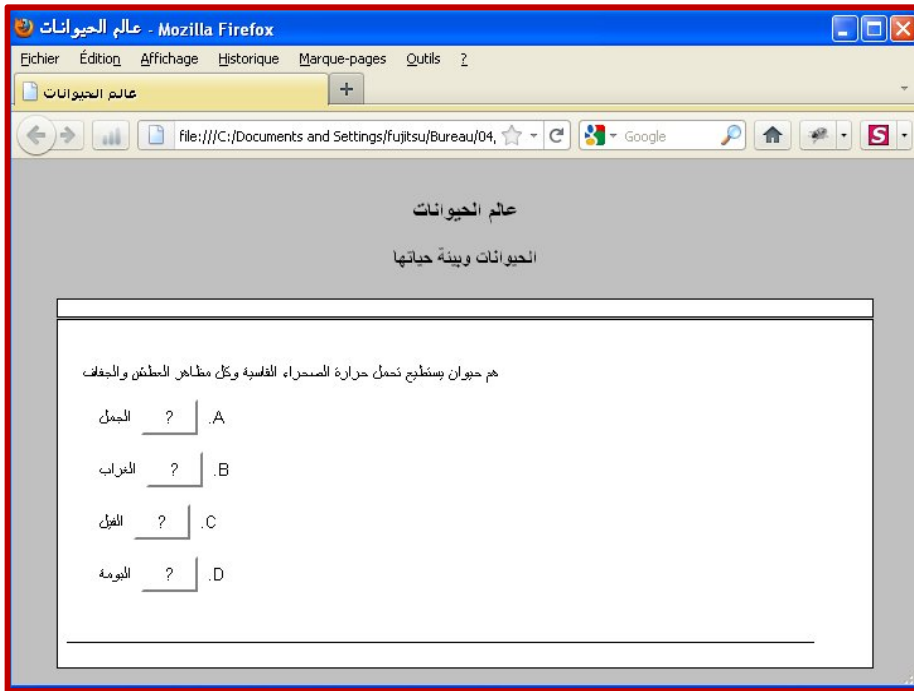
عالم الحيوانات - Mozilla Firefox

Fichier Édition Affichage Historique Marque-pages Outils ?

عالم الحيوانات

file:///C:/Documents and Settings/fujitsu/Bureau/04,

Google

عالم الحيوانات

الحيوانات وبيئة حياتها

هو حيوان يستطيع تحمل حرارة الصحراء القاسية وكل مظاهر العطش والجفاف

A. ? الجمل

B. ? الغراب

C. ? الفيل

D. ? البومة